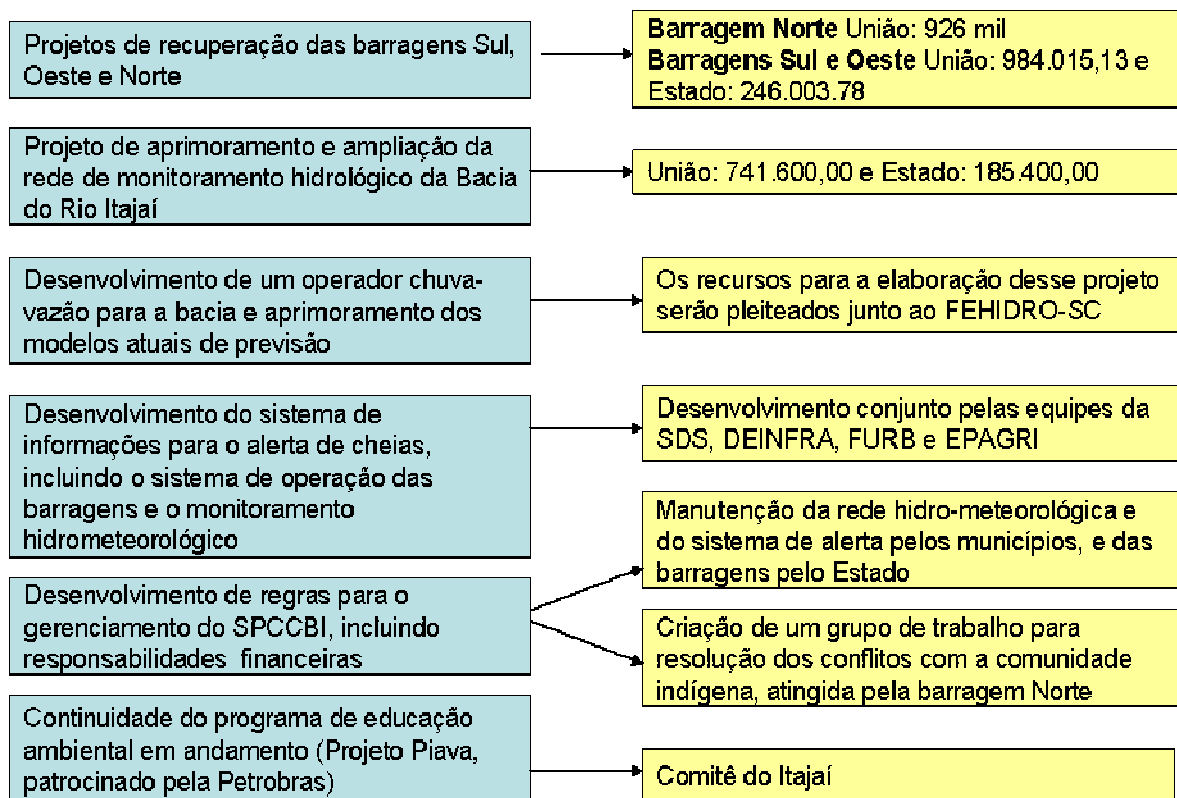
Projetos de recuperação das barragens Sul, Oeste e Norte

**Barragem Norte** União: 926 mil
**Barragens Sul e Oeste** União: 984.015,13 e Estado: 246.003.78

Projeto de aprimoramento e ampliação da rede de monitoramento hidrológico da Bacia do Rio Itajaí

União: 741.600,00 e Estado: 185.400,00

Desenvolvimento de um operador chuva-vazão para a bacia e aprimoramento dos modelos atuais de previsão

Os recursos para a elaboração desse projeto serão pleiteados junto ao FEHIDRO-SC

Desenvolvimento do sistema de informações para o alerta de cheias, incluindo o sistema de operação das barragens e o monitoramento hidrometeorológico

Desenvolvimento conjunto pelas equipes da SDS, DEINFRA, FURB e EPAGRI

Desenvolvimento de regras para o gerenciamento do SPCCBI, incluindo responsabilidades financeiras

Manutenção da rede hidro-meteorológica e do sistema de alerta pelos municípios, e das barragens pelo Estado

Criação de um grupo de trabalho para resolução dos conflitos com a comunidade indígena, atingida pela barragem Norte

Continuidade do programa de educação ambiental em andamento (Projeto Piava, patrocinado pela Petrobras)

Comitê do Itajaí